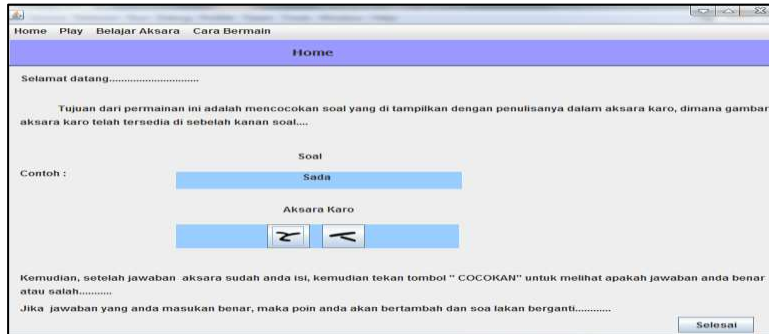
Home Play Belajar Aksara Cara Bermain

Home

Selamat datang..............................

Tujuan dari permainan ini adalah mencocokan soal yang di tampilkan dengan penulisanya dalam aksara karo, dimana gambar aksara karo telah tersedia di sebelah kanan soal....

Soal

Contoh :

Sada

Aksara Karo

Kemudian, setelah jawaban aksara sudah anda isi, kemudian tekan tombol " COCOKAN" untuk melihat apakah jawaban anda benar atau salah..........

Jika jawaban yang anda masukan benar, maka poin anda akan bertambah dan soa lakan berganti...........

Selesai